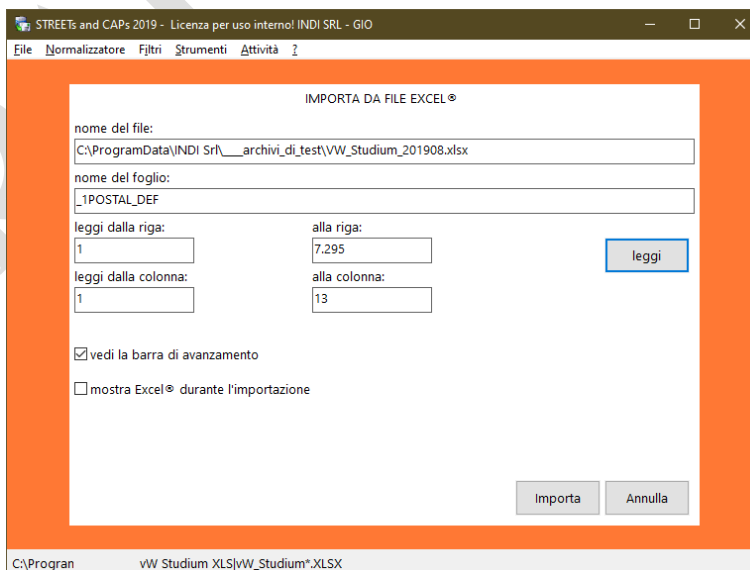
STREETs and CAPs 2019 - Licenza per uso interno! INDI SRL - GIO

File Normalizzatore Filtri Strumenti Attività ?

IMPORTA DA FILE EXCEL®

nome del file:

C:\ProgramData\INDI Srl\___archivi_di_test\VW_Studium_201908.xlsx

nome del foglio:

_1POSTAL_DEF

leggi dalla riga:

1

alla riga:

7.295

leggi

leggi dalla colonna:

1

alla colonna:

13

☑ vedi la barra di avanzamento

☐ mostra Excel® durante l'importazione

Importa

Annulla

C:\Progran

vW Studium XLS|vW_Studium*.XLSX